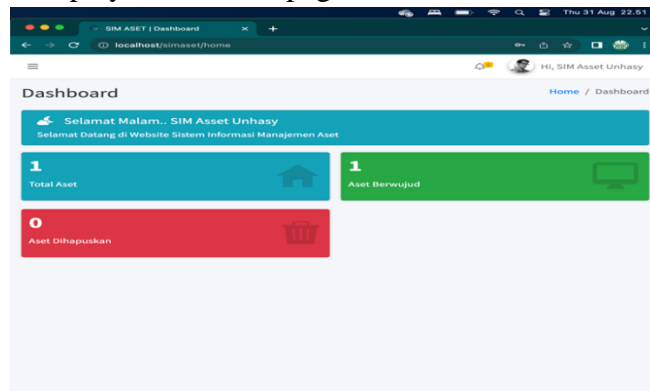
Thu 31 Aug 22.51

SIM ASET | Dashboard

localhost/simaset/home

Hi, SIM Asset Unhasy

Dashboard

Home / Dashboard

Selamat Malam.. SIM Asset Unhasy

Selamat Datang di Website Sistem Informasi Manajemen Aset

1

Total Aset

1

Aset Berwujud

0

Aset Dihapuskan